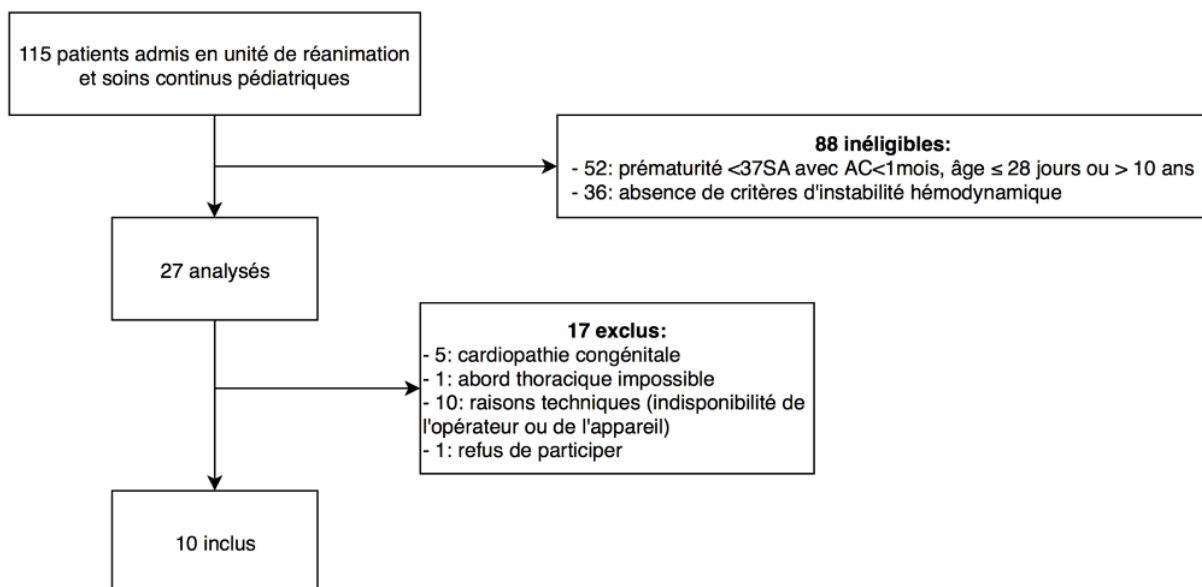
115 patients admis en unité de réanimation et soins continus pédiatriques

**88 inéligibles:**
- 52: prématurité <37SA avec AC<1mois, âge ≤ 28 jours ou > 10 ans
- 36: absence de critères d'instabilité hémodynamique

27 analysés

**17 exclus:**
- 5: cardiopathie congénitale
- 1: abord thoracique impossible
- 10: raisons techniques (indisponibilité de l'opérateur ou de l'appareil)
- 1: refus de participer

10 inclus